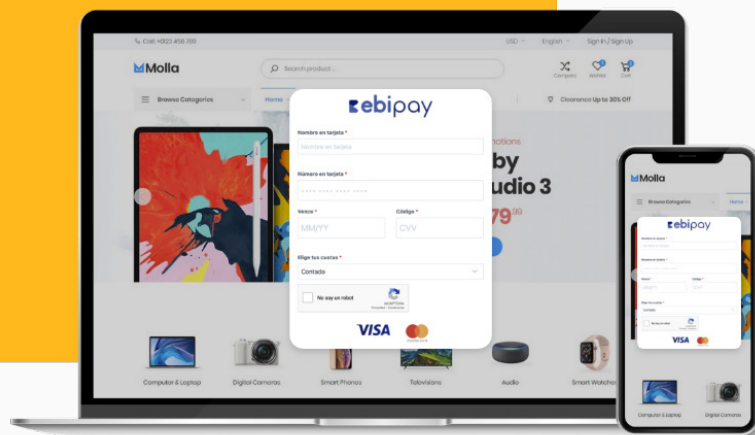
Call: +0123 456 789

USD

English

Sign in / Sign Up

Molla

Search product...

Compare

Wishlist

Cart

Browse Categories

Home

Clearance Up to 30% Off

ebipay

Nombre en tarjeta *

Nombre en tarjeta

Número en tarjeta *

Vence *

Código *

MM/YY

CVV

Elige tus cuotas *

Contado

No soy un robot

VISA

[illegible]otions

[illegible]by

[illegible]udio 3

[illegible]79.99

Computer & Laptop

Digital Cameras

Smart Phones

Televisions

Audio

Smart Watches

Molla

Browse Categories

Home

ebipay

VISA

Computer & Laptop

Digital Cameras